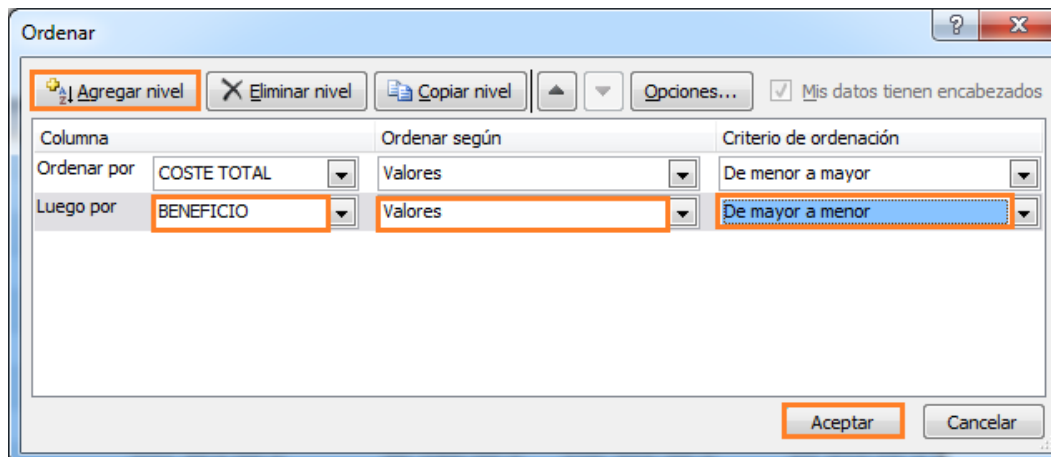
Ordenar

?

X

Agregar nivel

Eliminar nivel

Copiar nivel

Opciones...

Mis datos tienen encabezados

| Columna | | Ordenar según | Criterio de ordenación |
|---|---|---|---|
| Ordenar por | COSTE TOTAL | Valores | De menor a mayor |
| Luego por | BENEFICIO | Valores | De mayor a menor |

Aceptar

Cancelar